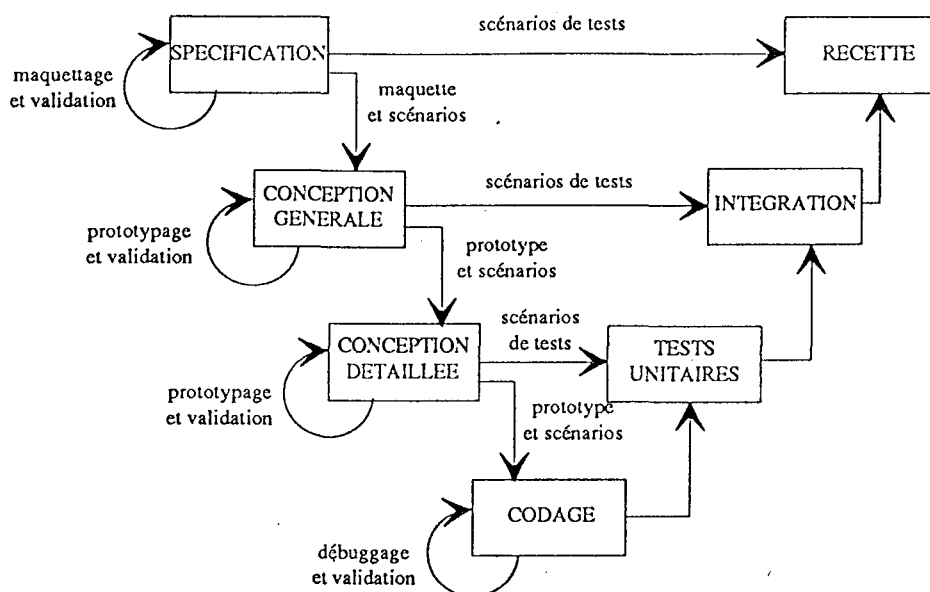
SPECIFICATION

scénarios de tests

RECETTE

maquettage et validation

maquette et scénarios

CONCEPTION GENERALE

scénarios de tests

INTEGRATION

prototypage et validation

prototype et scénarios

CONCEPTION DETAILLEE

scénarios de tests

TESTS UNITAIRES

prototypage et validation

prototype et scénarios

CODAGE

débuggage et validation